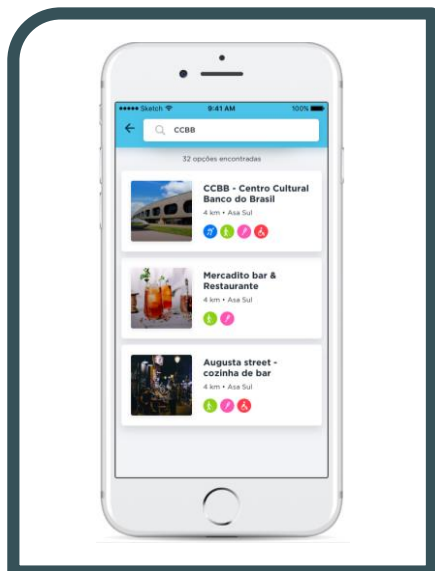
●●●●● Sketch 9:41 AM 100%

CCBB

32 opções encontradas

CCBB - Centro Cultural Banco do Brasil
4 km • Asa Sul

Mercadito bar & Restaurante
4 km • Asa Sul

Augusta street - cozinha de bar
4 km • Asa Sul